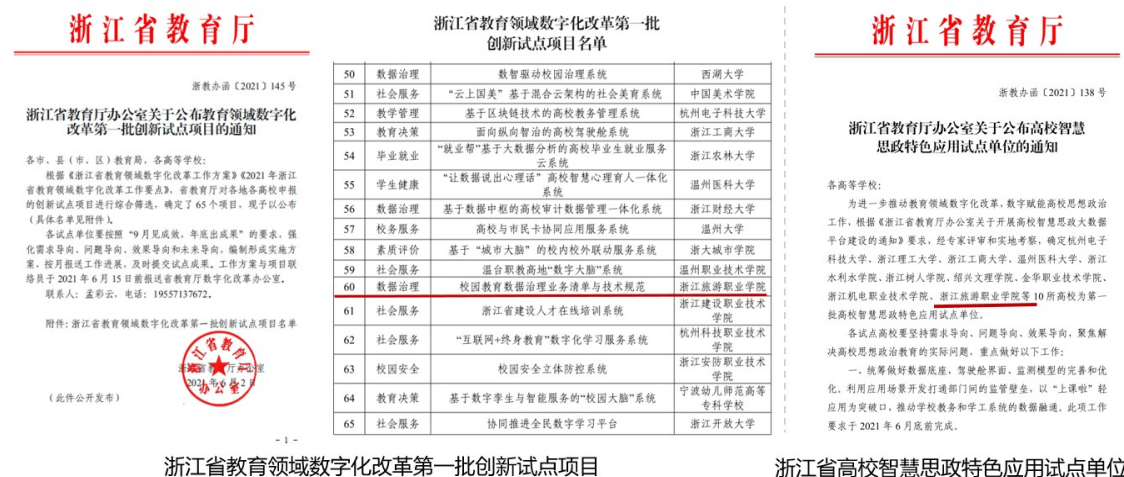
浙江省教育厅

浙教办函〔2021〕145号

浙江省教育厅办公室关于公布浙江省教育领域数字化改革第一批创新试点项目的通知

各市、县（市、区）教育局，各高等学校：

根据《浙江省教育领域数字化改革工作方案》《2021年浙江省教育领域数字化改革工作要点》，省教育厅对各地各高校申报的创新试点项目进行综合筛选，确定了65个项目，现予以公布（具体名单见附件）。

各试点单位要按照"9月见成效，年底出成果"的要求，强化需求导向、问题导向、效果导向和未来导向，加快形成实施方案，按月报送工作进展，及时提交试点成果。工作方案与项目联络员于2021年6月15日前报送省教育厅数字化改革办公室。

联系人：孟彩云，电话：19557137672。

附件：浙江省教育领域数字化改革第一批创新试点项目名单

浙江省教育厅办公室
2021年6月2日

（此件公开发布）

- 1 -

浙江省教育领域数字化改革第一批创新试点项目名单

| 50 | 数据治理 | 数智驱动校园治理系统 | 西湖大学 |
|---|---|---|---|
| 51 | 社会服务 | "云上国美"基于混合云架构的社会美育系统 | 中国美术学院 |
| 52 | 教学管理 | 基于区块链技术的高校教务管理系统 | 杭州电子科技大学 |
| 53 | 教育决策 | 面向纵向智治的高校驾驶舱系统 | 浙江工商大学 |
| 54 | 毕业就业 | "就业帮"基于大数据分析的高校毕业生就业服务云系统 | 浙江农林大学 |
| 55 | 学生健康 | "让数据说出心理话"高校智慧心理育人一体化系统 | 温州医科大学 |
| 56 | 数据治理 | 基于数据中枢的高校审计数据管理一体化系统 | 浙江财经大学 |
| 57 | 校务服务 | 高校与市民卡协同应用服务系统 | 温州大学 |
| 58 | 素质评价 | 基于"城市大脑"的校内校外联动服务系统 | 浙大城市学院 |
| 59 | 社会服务 | 温台职教高地"数字大脑"系统 | 温州职业技术学院 |
| 60 | 数据治理 | 校园教育数据治理业务清单与技术规范 | 浙江旅游职业学院 |
| 61 | 社会服务 | 浙江省建设人才在线培训系统 | 浙江建设职业技术学院 |
| 62 | 社会服务 | "互联网+终身教育"数字化学习服务系统 | 杭州科技职业技术学院 |
| 63 | 校园安全 | 校园安全立体防控系统 | 浙江安防职业技术学院 |
| 64 | 教育决策 | 基于数字孪生与智能服务的"校园大脑"系统 | 宁波幼儿师范高等专科学校 |
| 65 | 社会服务 | 协同推进全民数字学习平台 | 浙江开放大学 |

浙江省教育厅

浙教办函〔2021〕138号

浙江省教育厅办公室关于公布高校智慧思政特色应用试点单位的通知

各高等学校：

为进一步推动教育领域数字化改革，数字赋能高校思政治工作，根据《浙江省教育厅办公室关于开展高校智慧思政大数据平台建设的通知》要求，经专家评审和实地考察，确定杭州电子科技大学、浙江理工大学、浙江工业大学、温州医科大学、浙江水利水电学院、浙江树人学院、绍兴文理学院、金华职业技术学院、浙江机电职业技术学院、浙江旅游职业学院等10所高校为第一批高校智慧思政特色应用试点单位。

各试点高校要坚持需求导向、问题导向、效果导向，聚焦解决高校思想政治教育的实际问题，重点做好以下工作：

一、统筹做好数据底座，驾驶舱界面，监测模型的完善和优化，利用应用场景开发打通部门间的监管壁垒，以"上课啦"轻应用为突破口，推动学校教务和学工系统的数据融通。此项工作要求于2021年6月底前完成。

浙江省教育领域数字化改革第一批创新试点项目

浙江省高校智慧思政特色应用试点单位